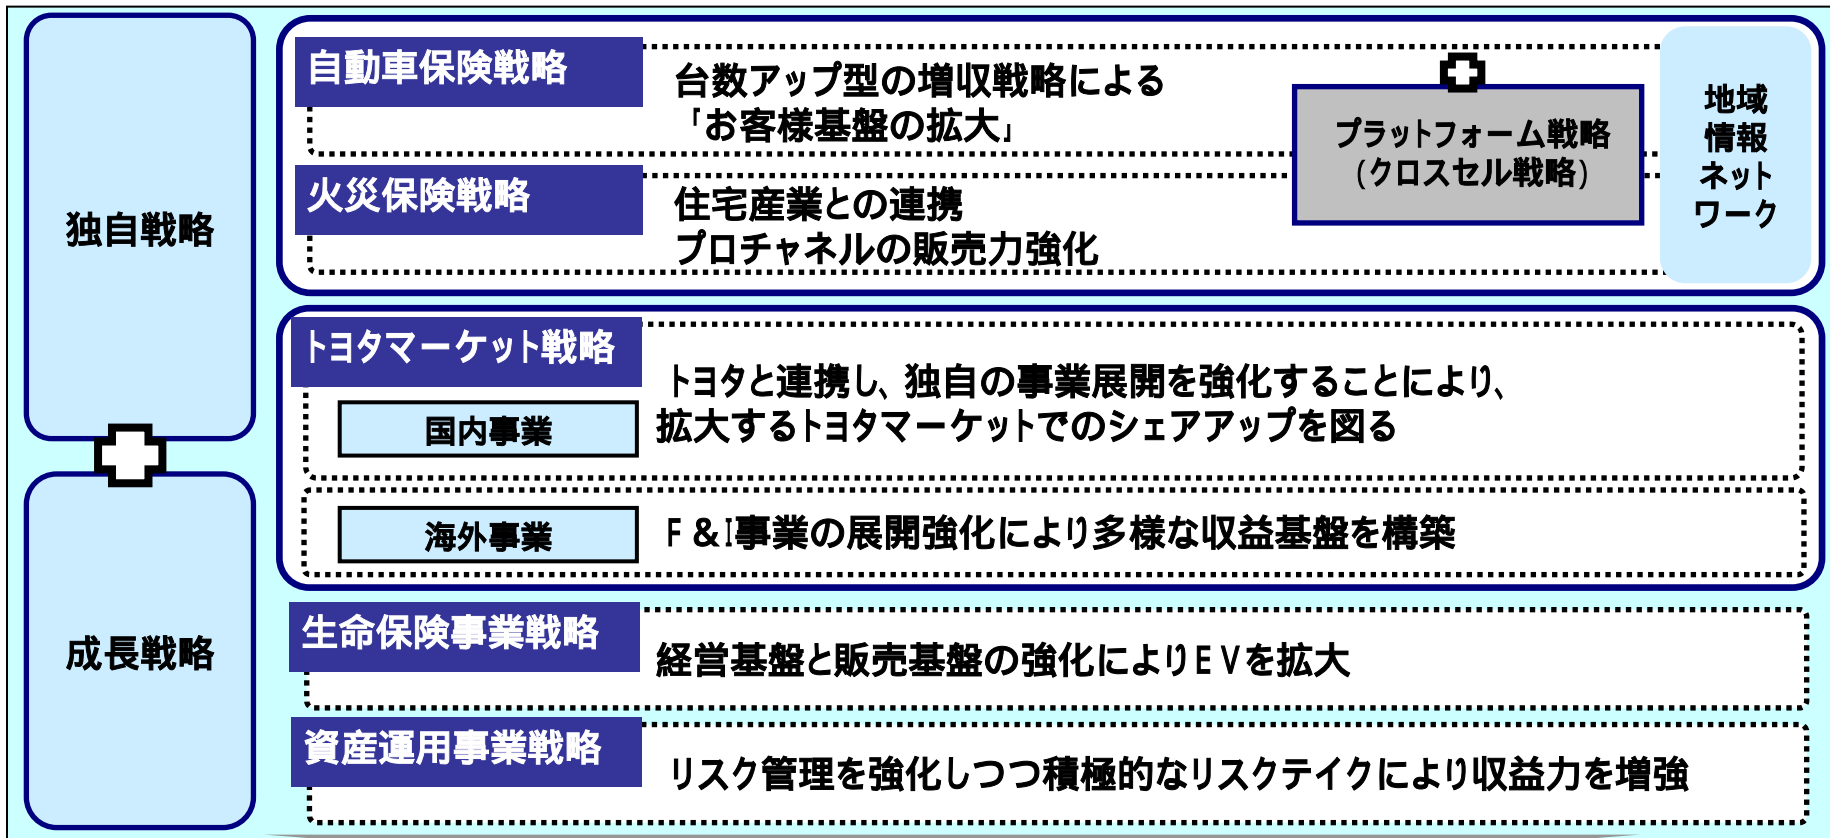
独自戦略

成長戦略

自動車保険戦略

台数アップ型の増収戦略による「お客様基盤の拡大」

プラットフォーム戦略（クロスセル戦略）

地域情報ネットワーク

火災保険戦略

住宅産業との連携
プロチャネルの販売力強化

トヨタマーケット戦略

国内事業

トヨタと連携し、独自の事業展開を強化することにより、拡大するトヨタマーケットでのシェアアップを図る

海外事業

F＆I事業の展開強化により多様な収益基盤を構築

生命保険事業戦略

経営基盤と販売基盤の強化によりEVを拡大

資産運用事業戦略

リスク管理を強化しつつ積極的なリスクテイクにより収益力を増強